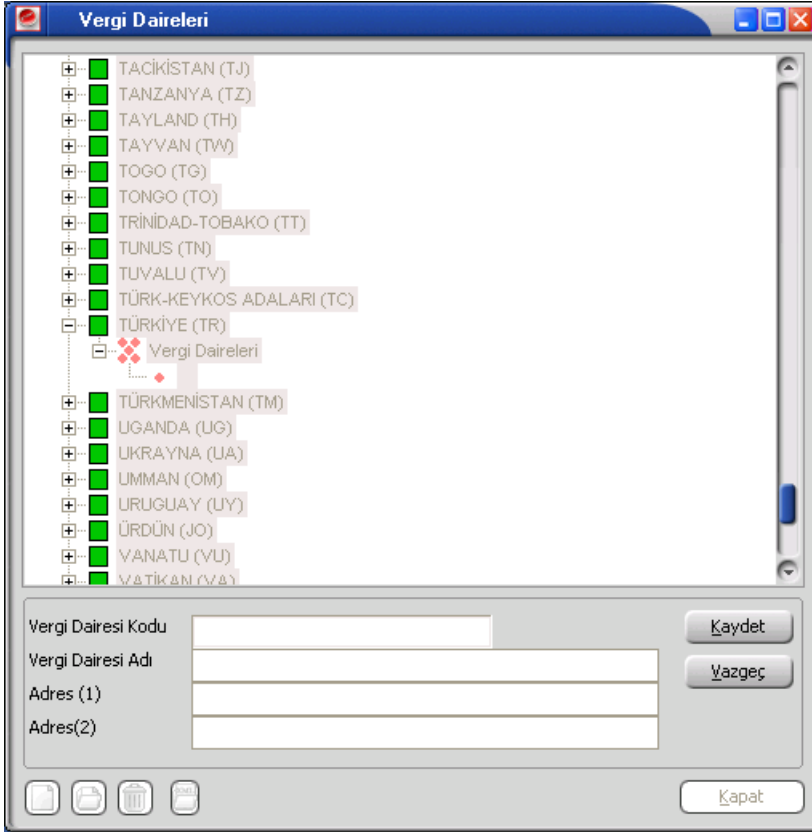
Vergi Daireleri

TACİKİSTAN (TJ)
TANZANYA (TZ)
TAYLAND (TH)
TAYVAN (TW)
TOGO (TG)
TONGO (TO)
TRİNİDAD-TOBAKO (TT)
TUNUS (TN)
TUVALU (TV)
TÜRK-KEYKOS ADALARI (TC)
TÜRKİYE (TR)
Vergi Daireleri
TÜRKMENİSTAN (TM)
UGANDA (UG)
UKRAYNA (UA)
UMMAN (OM)
URUGUAY (UY)
ÜRDÜN (JO)
VANATU (VU)
VATİKAN (VA)

Vergi Dairesi Kodu
Vergi Dairesi Adı
Adres (1)
Adres(2)

Kaydet
Vazgeç
Kapat